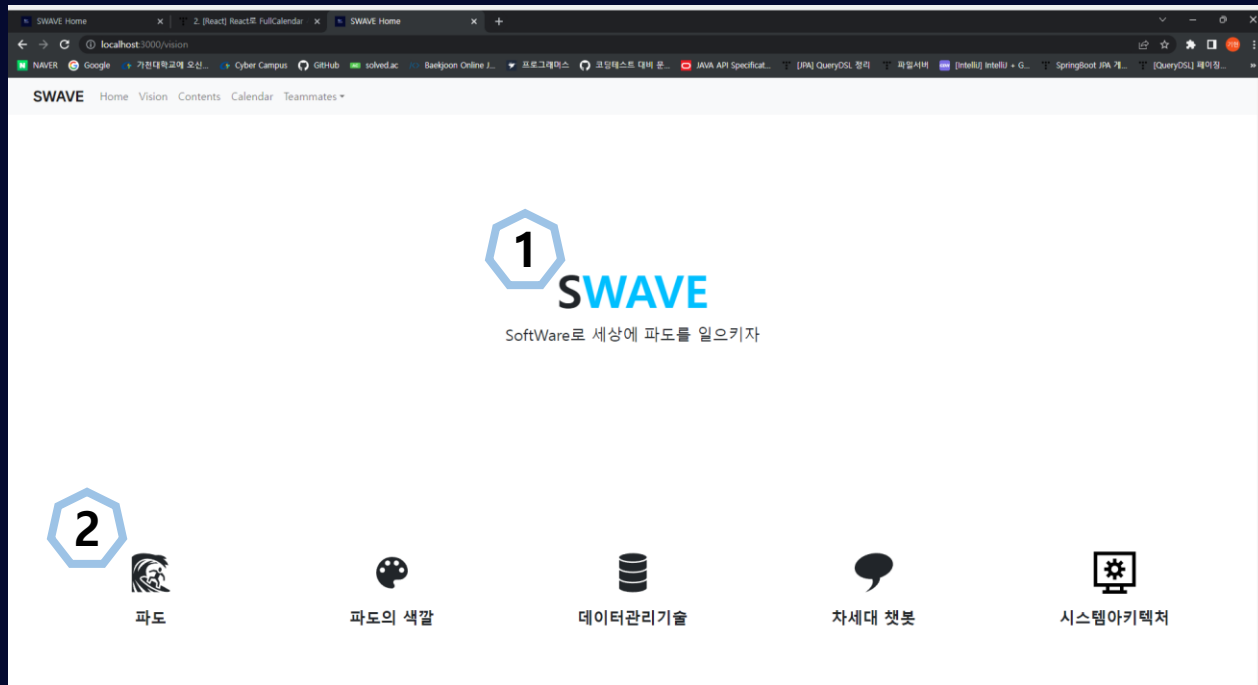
SWAVE Home
2. [React] React로 FullCalendar
SWAVE Home
localhost:3000/vision
NAVER Google 가천대학교에 오신... Cyber Campus GitHub solved.ac Baekjoon Online J... 프로그래머스 코딩테스트 대비 문... JAVA API Specificat... [JPA] QueryDSL 정리 파일서버 [IntelliJ] IntelliJ + G... SpringBoot JPA 게... [QueryDSL] 페이징...

SWAVE Home Vision Contents Calendar Teammates

1

SWAVE

SoftWare로 세상에 파도를 일으키자

2

파도

파도의 색깔

데이터관리기술

차세대 챗봇

시스템아키텍처